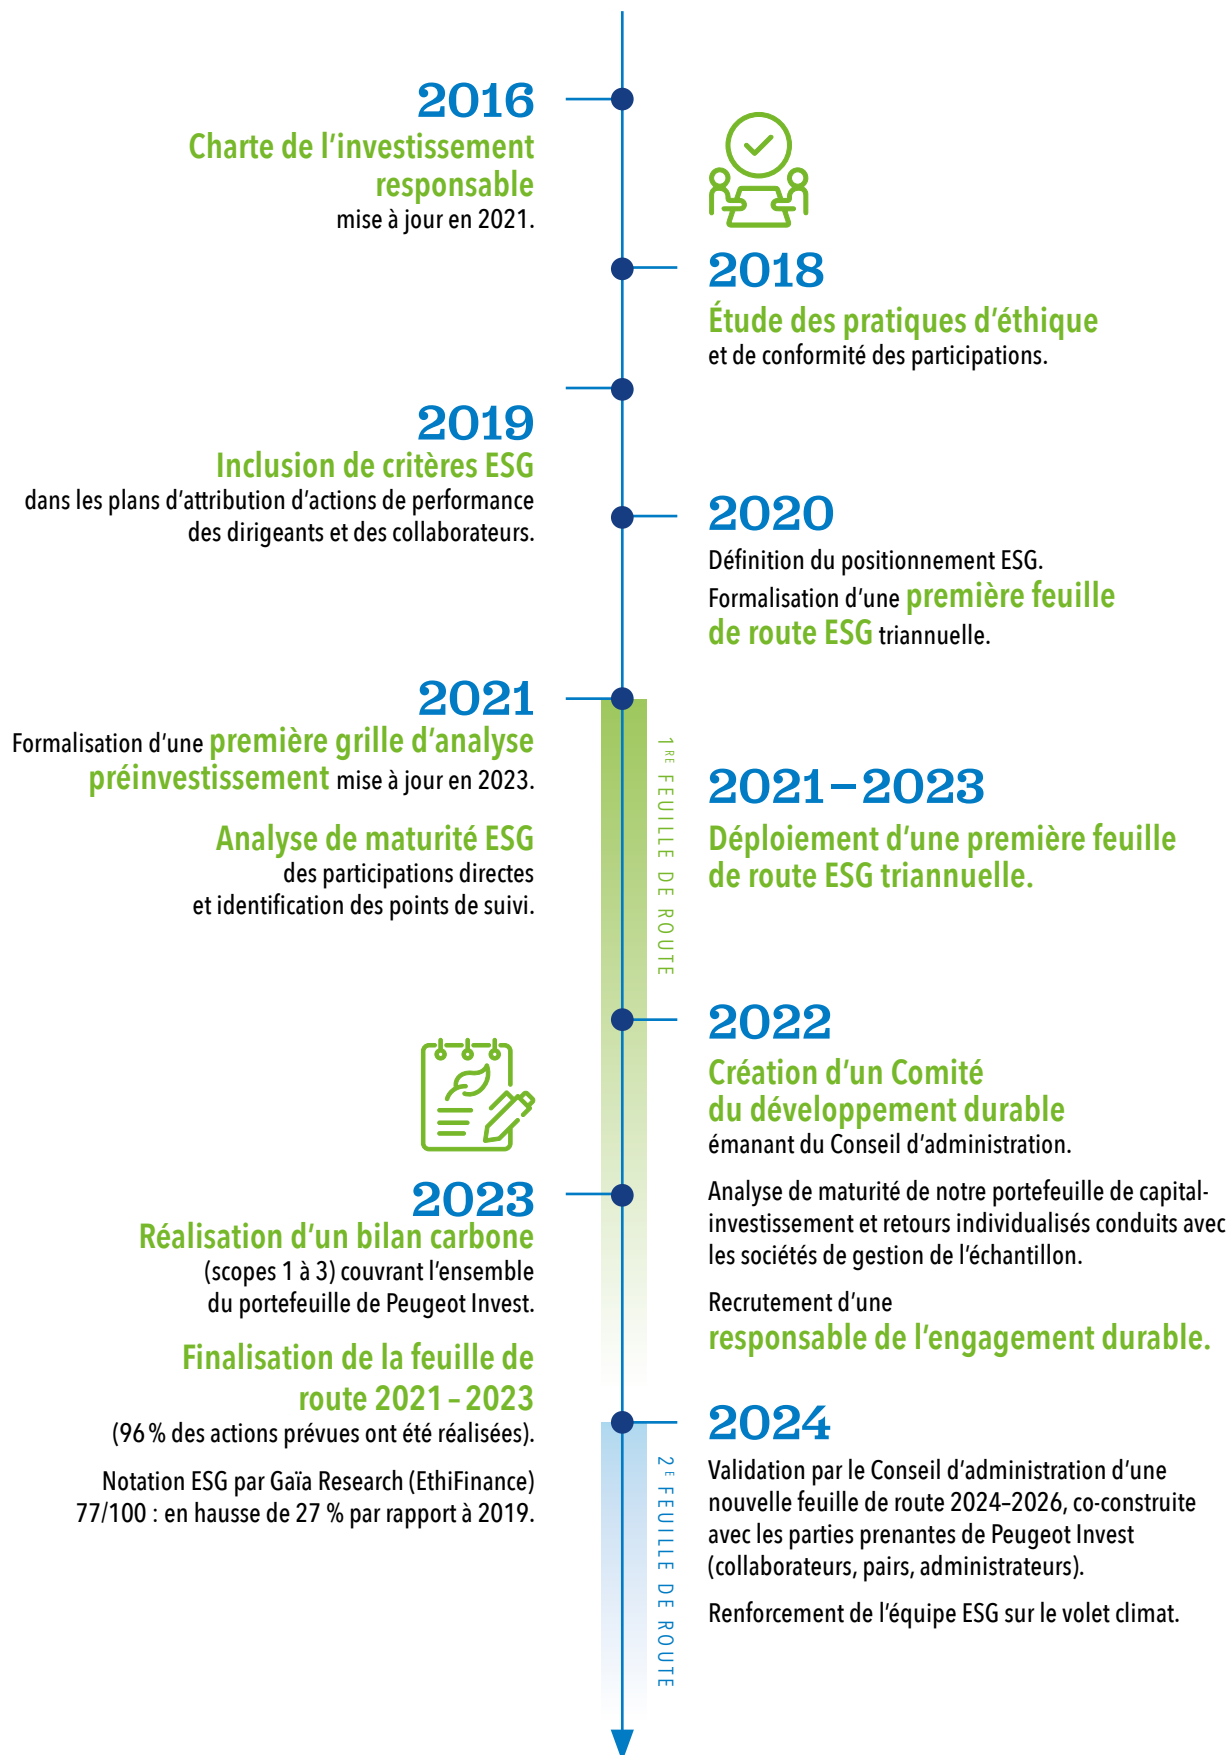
2016
Charte de l'investissement responsable
mise à jour en 2021.

2018
Étude des pratiques d'éthique
et de conformité des participations.

2019
Inclusion de critères ESG
dans les plans d'attribution d'actions de performance des dirigeants et des collaborateurs.

2020
Définition du positionnement ESG.
Formalisation d'une première feuille de route ESG triannuelle.

2021
Formalisation d'une première grille d'analyse préinvestissement mise à jour en 2023.

Analyse de maturité ESG
des participations directes et identification des points de suivi.

1RE FEUILLE DE ROUTE

2021–2023
Déploiement d'une première feuille de route ESG triannuelle.

2022
Création d'un Comité du développement durable
émanant du Conseil d'administration.

Analyse de maturité de notre portefeuille de capital-investissement et retours individualisés conduits avec les sociétés de gestion de l'échantillon.

Recrutement d'une
responsable de l'engagement durable.

2023
Réalisation d'un bilan carbone
(scopes 1 à 3) couvrant l'ensemble du portefeuille de Peugeot Invest.

Finalisation de la feuille de route 2021 – 2023
(96 % des actions prévues ont été réalisées).

Notation ESG par Gaïa Research (EthiFinance) 77/100 : en hausse de 27 % par rapport à 2019.

2E FEUILLE DE ROUTE

2024
Validation par le Conseil d'administration d'une nouvelle feuille de route 2024–2026, co-construite avec les parties prenantes de Peugeot Invest (collaborateurs, pairs, administrateurs).

Renforcement de l'équipe ESG sur le volet climat.